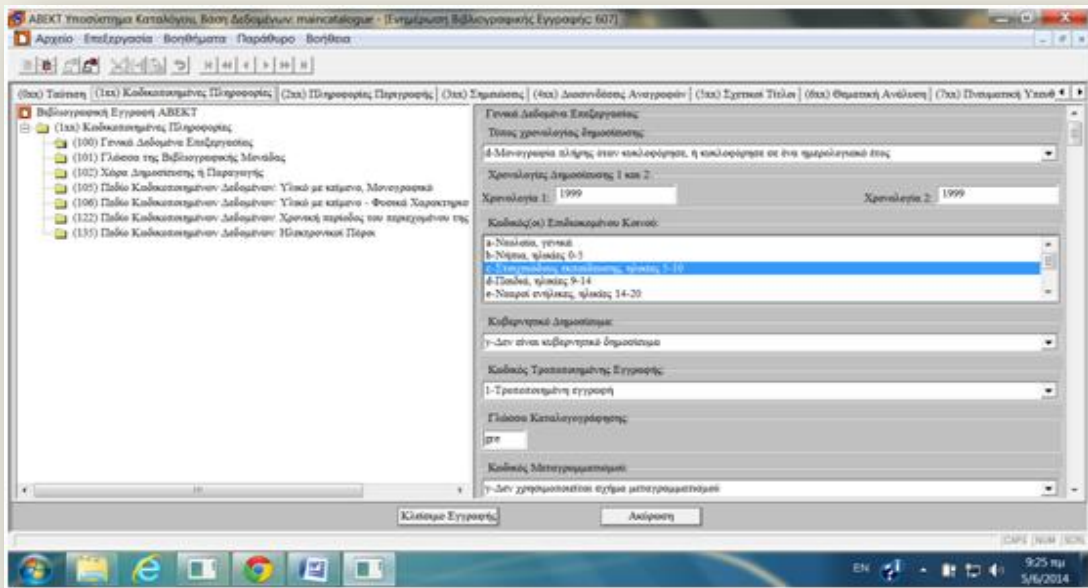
ABEKT Υποσύστημα Καταλόγου. Βάση Δεδομένων: maincatalogue - [Ενημέρωση Βιβλιογραφικής Εγγραφής: 607]

Αρχείο Επεξεργασία Βοηθήματα Παράθυρο Βοήθεια

(0xx) Ταύτιση | (1xx) Κωδικοποιημένες Πληροφορίες | (2xx) Πληροφορίες Περιγραφής | (3xx) Σημειώσεις | (4xx) Διασυνδέσεις Αναγραφών | (5xx) Σχετικοί Τίτλοι | (6xx) Θεματική Ανάλυση | (7xx) Πνευματική Υπευθ

Βιβλιογραφική Εγγραφή ABEKT
(1xx) Κωδικοποιημένες Πληροφορίες
(100) Γενικά Δεδομένα Επεξεργασίας
(101) Γλώσσα της Βιβλιογραφικής Μονάδας
(102) Χώρα Δημοσίευσης ή Παραγωγής
(105) Πεδίο Κωδικοποιημένων Δεδομένων: Υλικό με κείμενο, Μονογραφικό
(106) Πεδίο Κωδικοποιημένων Δεδομένων: Υλικό με κείμενο - Φυσικά Χαρακτηρι
(122) Πεδίο Κωδικοποιημένων Δεδομένων: Χρονική περίοδος του περιεχομένου της
(135) Πεδίο Κωδικοποιημένων Δεδομένων: Ηλεκτρονικοί Πόροι

Γενικά Δεδομένα Επεξεργασίας
Τύπος χρονολογίας δημοσίευσης:
d-Μονογραφία πλήρης όταν κυκλοφόρησε, ή κυκλοφόρησε σε ένα ημερολογιακό έτος
Χρονολογίες Δημοσίευσης 1 και 2:
Χρονολογία 1: 1999
Χρονολογία 2: 1999
Κωδικός(οί) Επιδιωκόμενου Κοινού:
a-Νεολαία, γενικά
b-Νήπια, ηλικίες 0-5
c-Στοιχειώδους εκπαίδευσης, ηλικίες 5-10
d-Παιδικά, ηλικίες 9-14
e-Νεαροί ενήλικες, ηλικίες 14-20
Κυβερνητικό Δημοσίευμα:
y-Δεν είναι κυβερνητικό δημοσίευμα
Κωδικός Τροποποιημένης Εγγραφής:
1-Τροποποιημένη εγγραφή
Γλώσσα Καταλογογράφησης:
gre
Κωδικός Μεταγραμματισμού:
y-Δεν χρησιμοποιείται σχήμα μεταγραμματισμού

Κλείσιμο Εγγραφής
Ακύρωση

CAPS NUM SCRL
EN
9:25 πμ
5/6/2014